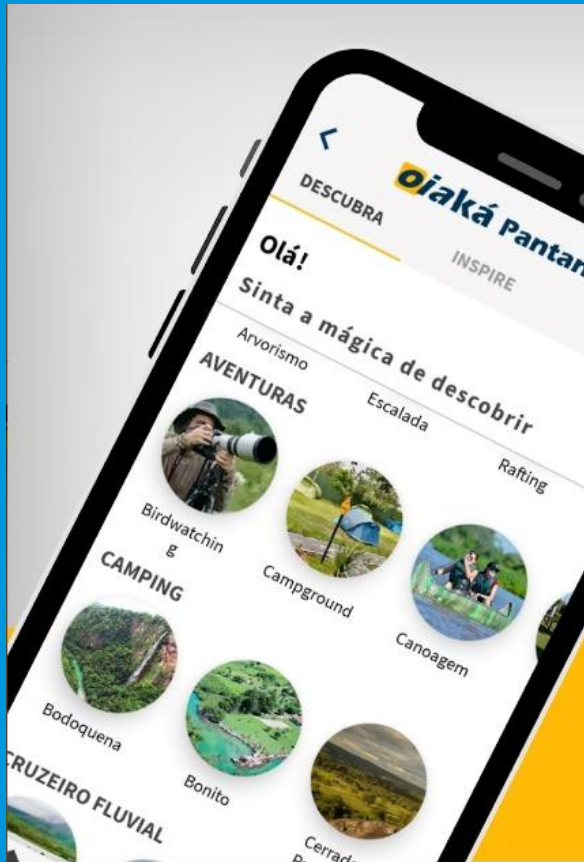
<

oiaká Pantan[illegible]

DESCUBRA

INSPIRE

Olá!

Sinta a mágica de descobrir

Arvorismo

Escalada

Rafting

AVENTURAS

Birdwatchin
g

Campground

Canoagem

CAMPING

Bodoquena

Bonito

Cerrad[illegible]

CRUZEIRO FLUVIAL